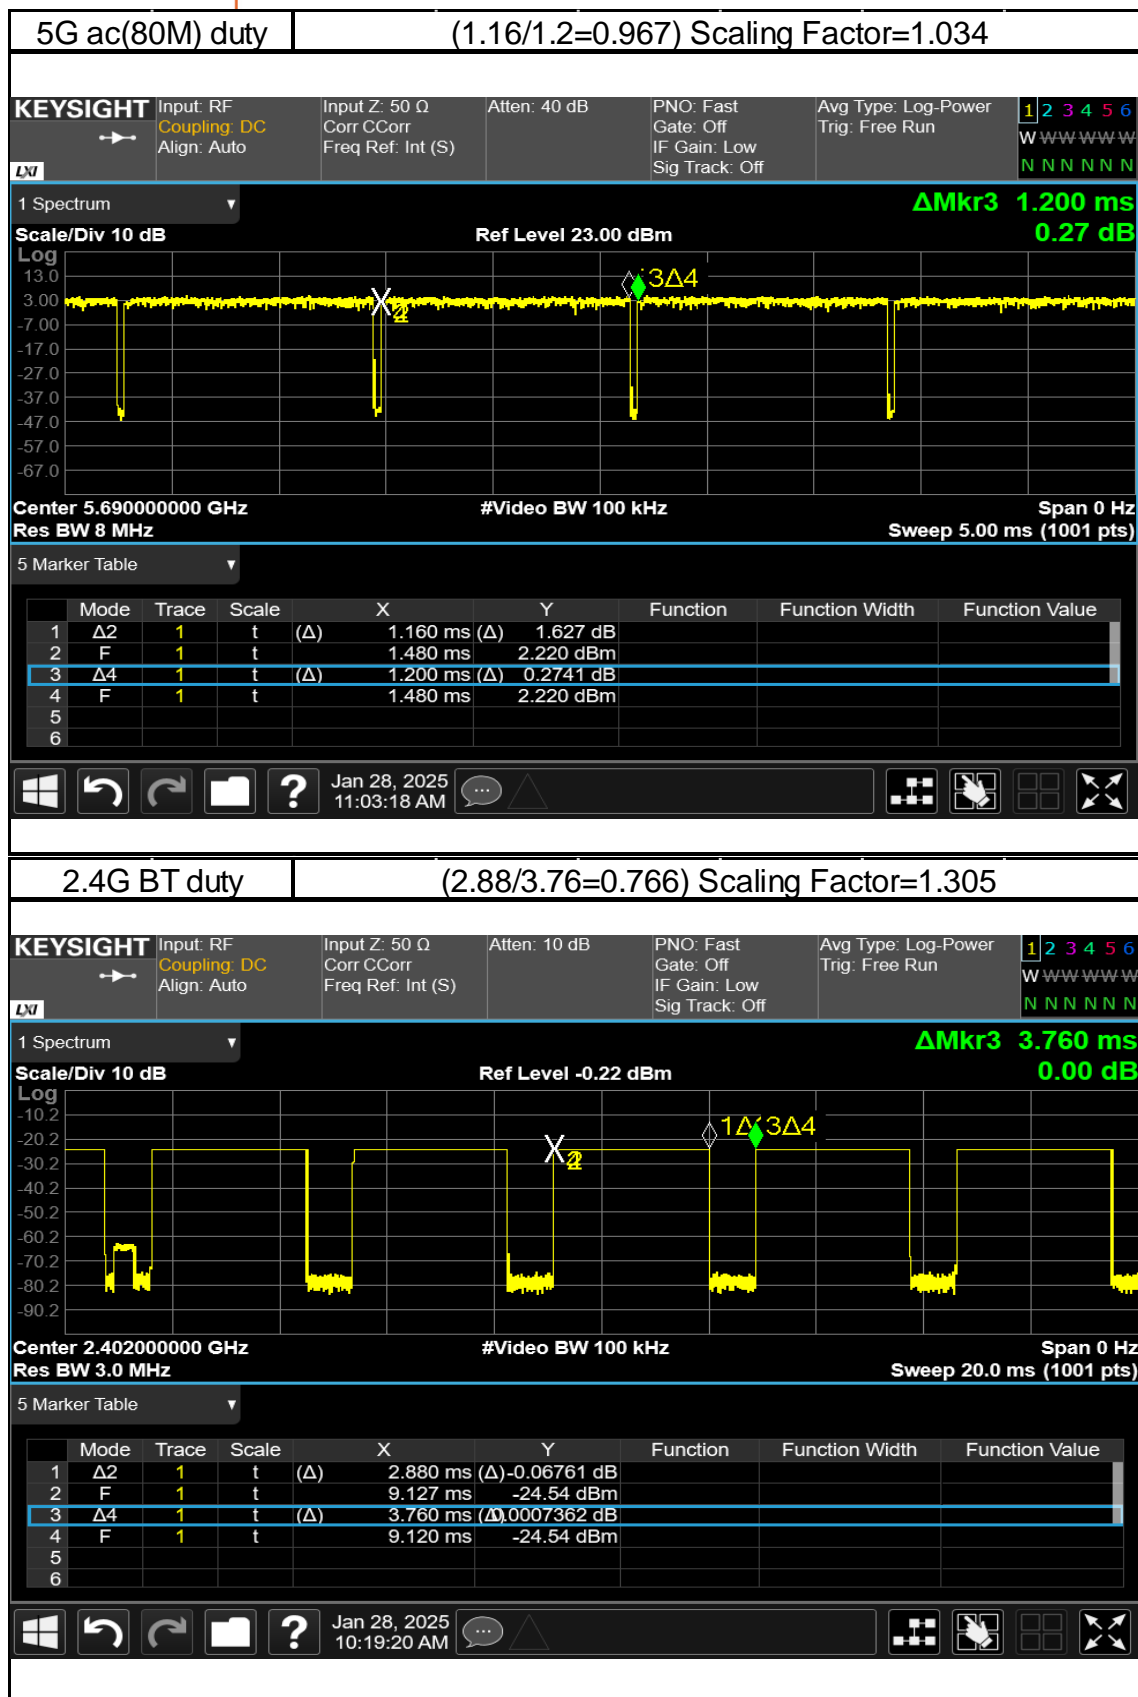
| 5G ac(80M) duty | (1.16/1.2=0.967) Scaling Factor=1.034 |
|---|---|

KEYSIGHT Input: RF Coupling: DC Align: Auto Input Z: 50 Ω Corr CCorr Freq Ref: Int (S) Atten: 40 dB PNO: Fast Gate: Off IF Gain: Low Sig Track: Off Avg Type: Log-Power Trig: Free Run 1 2 3 4 5 6 W W W W W W N N N N N N
LXI

1 Spectrum ▾
ΔMkr3 1.200 ms
0.27 dB
Scale/Div 10 dB
Ref Level 23.00 dBm
Log
13.0
3.00
-7.00
-17.0
-27.0
-37.0
-47.0
-57.0
-67.0
3Δ4
2
Center 5.690000000 GHz
#Video BW 100 kHz
Span 0 Hz
Res BW 8 MHz
Sweep 5.00 ms (1001 pts)

5 Marker Table ▾

| | Mode | Trace | Scale | X | | Y | Function | Function Width | Function Value |
|---|---|---|---|---|---|---|---|---|---|
| 1 | Δ2 | 1 | t | (Δ) | 1.160 ms | (Δ) 1.627 dB | | | |
| 2 | F | 1 | t | | 1.480 ms | 2.220 dBm | | | |
| 3 | Δ4 | 1 | t | (Δ) | 1.200 ms | (Δ) 0.2741 dB | | | |
| 4 | F | 1 | t | | 1.480 ms | 2.220 dBm | | | |
| 5 | | | | | | | | | |
| 6 | | | | | | | | | |

? Jan 28, 2025 11:03:18 AM

| 2.4G BT duty | (2.88/3.76=0.766) Scaling Factor=1.305 |
|---|---|

KEYSIGHT Input: RF Coupling: DC Align: Auto Input Z: 50 Ω Corr CCorr Freq Ref: Int (S) Atten: 10 dB PNO: Fast Gate: Off IF Gain: Low Sig Track: Off Avg Type: Log-Power Trig: Free Run 1 2 3 4 5 6 W W W W W W N N N N N N
LXI

1 Spectrum ▾
ΔMkr3 3.760 ms
0.00 dB
Scale/Div 10 dB
Ref Level -0.22 dBm
Log
-10.2
-20.2
-30.2
-40.2
-50.2
-60.2
-70.2
-80.2
-90.2
1Δ 3Δ4
2
Center 2.402000000 GHz
#Video BW 100 kHz
Span 0 Hz
Res BW 3.0 MHz
Sweep 20.0 ms (1001 pts)

5 Marker Table ▾

| | Mode | Trace | Scale | X | | Y | Function | Function Width | Function Value |
|---|---|---|---|---|---|---|---|---|---|
| 1 | Δ2 | 1 | t | (Δ) | 2.880 ms | (Δ)-0.06761 dB | | | |
| 2 | F | 1 | t | | 9.127 ms | -24.54 dBm | | | |
| 3 | Δ4 | 1 | t | (Δ) | 3.760 ms | (Δ)0.0007362 dB | | | |
| 4 | F | 1 | t | | 9.120 ms | -24.54 dBm | | | |
| 5 | | | | | | | | | |
| 6 | | | | | | | | | |

? Jan 28, 2025 10:19:20 AM